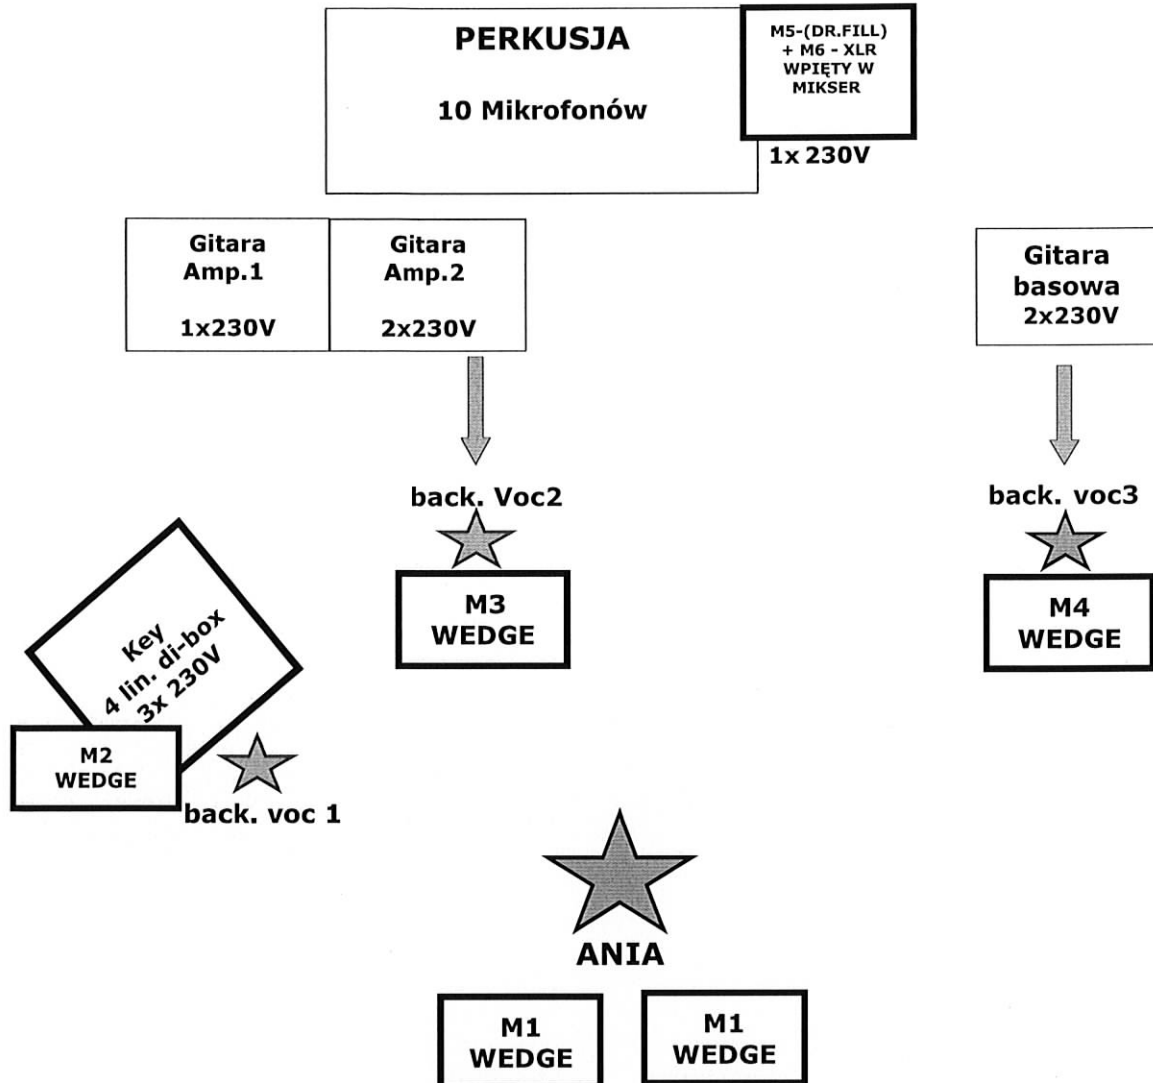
PERKUSJA

10 Mikrofonów

M5-(DR.FILL) + M6 - XLR WPIĘTY W MIKSER

1x 230V

Gitara Amp.1

1x230V

Gitara Amp.2

2x230V

Gitara basowa 2x230V

back. Voc2

M3 WEDGE

back. voc3

M4 WEDGE

Key 4 lin. di-box 3x 230V

M2 WEDGE

back. voc 1

ANIA

M1 WEDGE

M1 WEDGE